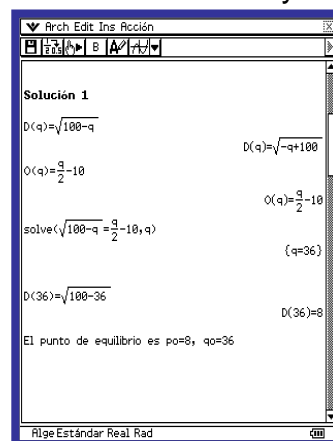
Arch Edit Ins Acción

Solución 1

$D(q)=\sqrt{100-q}$

$D(q)=\sqrt{-q+100}$

$O(q)=\frac{q}{2}-10$

$O(q)=\frac{q}{2}-10$

solve$(\sqrt{100-q}=\frac{q}{2}-10,q)$

$\{q=36\}$

$D(36)=\sqrt{100-36}$

$D(36)=8$

El punto de equilibrio es po=8, qo=36

Alge Estándar Real Rad